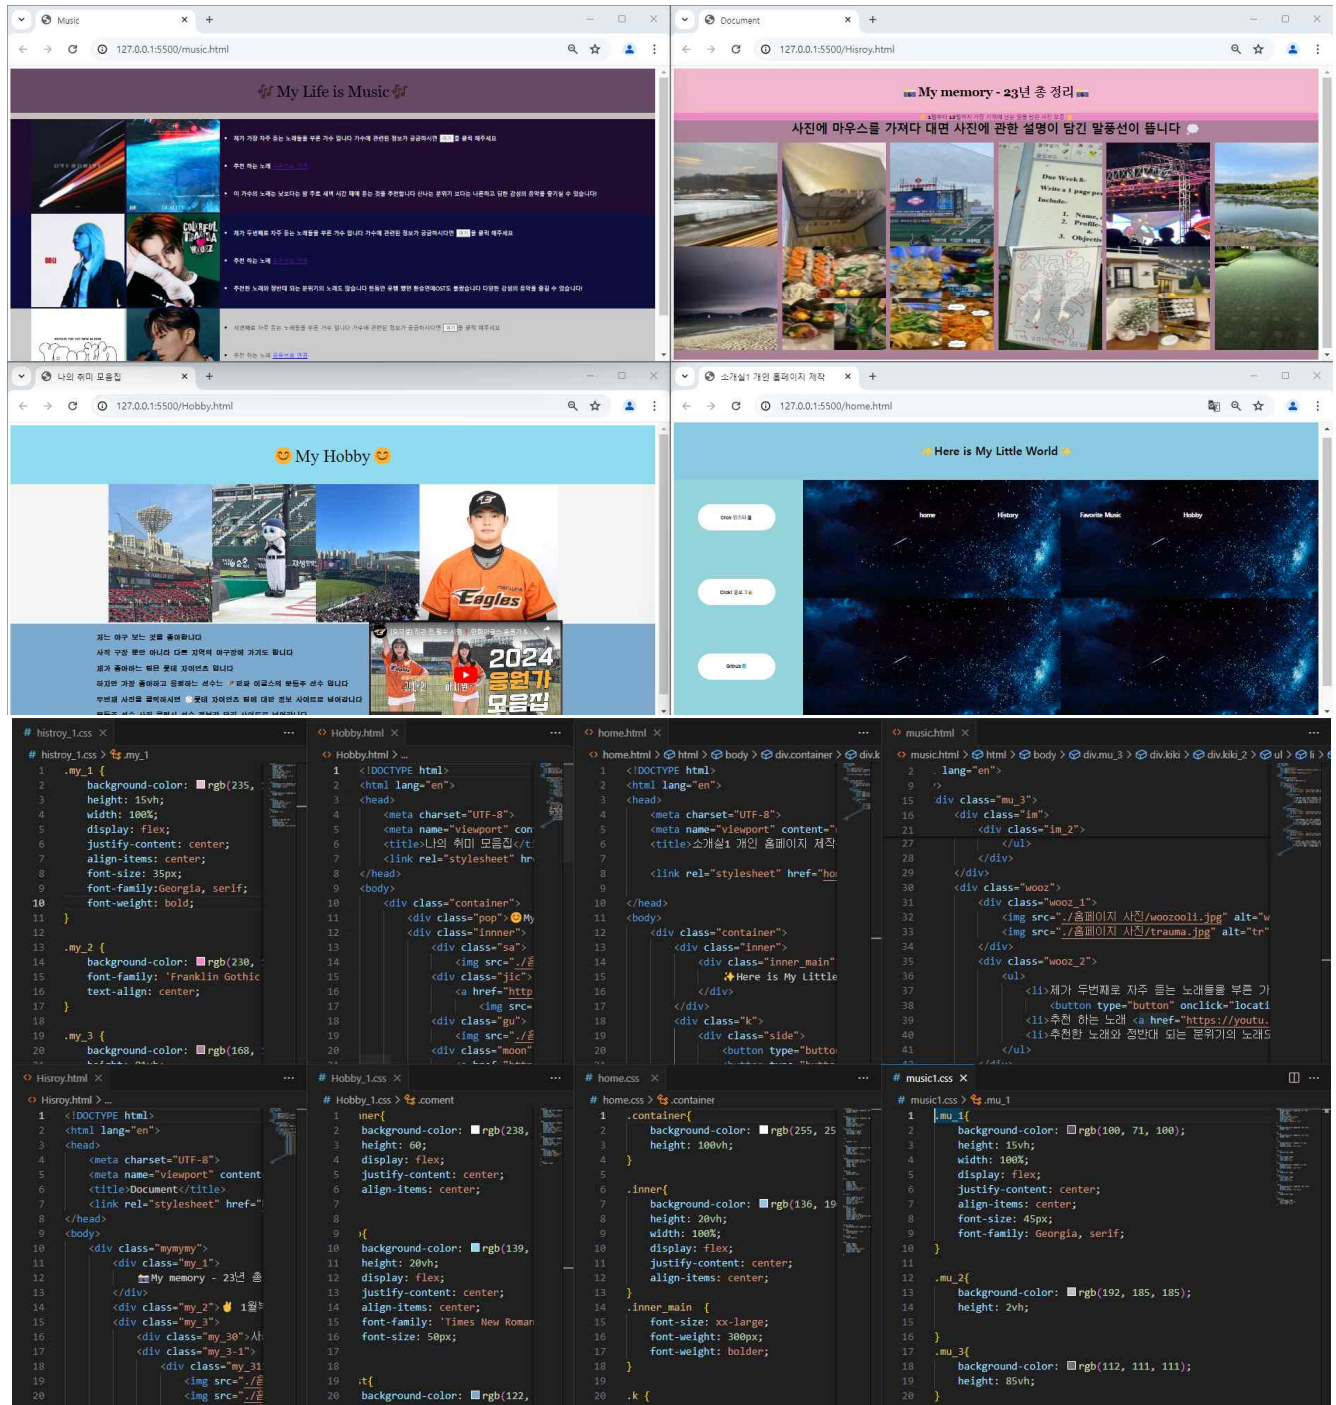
Music
127.0.0.1:5500/music.html

My Life is Music

Document
127.0.0.1:5500/Hisroy.html

My memory - 23년 총 정리
사진에 마우스를 가져다 대면 사진에 관한 설명이 담긴 말풍선이 뜹니다

나의 취미 모음집
127.0.0.1:5500/Hobby.html

My Hobby

저는 야구 보는 것을 좋아합니다
2024 응원가 모음집

소개실1 개인 홈페이지 제작
127.0.0.1:5500/home.html

Here is My Little World

home History Favorite Music Hobby

histroy_1.css
histroy_1.css > .my_1
1 .my_1 {
2 background-color: rgb(235,
3 height: 15vh;
4 width: 100%;
5 display: flex;
6 justify-content: center;
7 align-items: center;
8 font-size: 35px;
9 font-family:Georgia, serif;
10 font-weight: bold;
11 }
12
13 .my_2 {
14 background-color: rgb(230,
15 font-family: 'Franklin Gothic
16 text-align: center;
17 }
18
19 .my_3 {
20 background-color: rgb(168,

Hobby.html
Hobby.html > ...
1 <!DOCTYPE html>
2 <html lang="en">
3 <head>
4 <meta charset="UTF-8">
5 <meta name="viewport" con
6 <title>나의 취미 모음집</t
7 <link rel="stylesheet" hr
8 </head>
9 <body>
10 <div class="container">
11 <div class="pop">My
12 <div class="innner">
13 <div class="sa">
14 <img src="./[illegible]
15 <div class="jic">
16 <a href="http
17 <img src=
18 <div class="gu">
19 <img src="./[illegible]
20 <div class="moon"

home.html
home.html > html > body > div.container > div.k
1 <!DOCTYPE html>
2 <html lang="en">
3 <head>
4 <meta charset="UTF-8">
5 <meta name="viewport" content="
6 <title>소개실1 개인 홈페이지 제작
7
8 <link rel="stylesheet" href="ho
9
10 </head>
11 <body>
12 <div class="container">
13 <div class="inner">
14 <div class="inner_main"
15 Here is My Little
16 </div>
17 </div>
18 <div class="k">
19 <div class="side">
20 <button type="butto

music.html
music.html > html > body > div.mu_3 > div.kiki > div.kiki_2 > ul > li
2 lang="en">
9 >
15 div class="mu_3">
16 <div class="im">
21 <div class="im_2">
27 </ul>
28 </div>
29 </div>
30 <div class="wooz">
31 <div class="wooz_1">
32 <img src="./홈페이지 사진/woozooli.jpg" alt="w
33 <img src="./홈페이지 사진/trauma.jpg" alt="tr"
34 </div>
35 <div class="wooz_2">
36 <ul>
37 <li>제가 두번째로 자주 듣는 노래들을 부른 가
38 <button type="button" onclick="locati
39 <li>추천 하는 노래 <a href="https://youtu.
40 <li>추천한 노래와 정반대 되는 분위기의 노래도
41 </ul>

Hisroy.html
Hisroy.html > ...
1 <!DOCTYPE html>
2 <html lang="en">
3 <head>
4 <meta charset="UTF-8">
5 <meta name="viewport" content
6 <title>Document</title>
7 <link rel="stylesheet" href="
8 </head>
9 <body>
10 <div class="mymymy">
11 <div class="my_1">
12 My memory - 23년
13 </div>
14 <div class="my_2">
15 <div class="my_3">
16 <div class="my_30">
17 <div class="my_3-1">
18 <div class="my_31
19 <img src="./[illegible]
20 <img src="./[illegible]

Hobby_1.css
Hobby_1.css > .coment
1 nner{
2 background-color: rgb(238,
3 height: 60;
4 display: flex;
5 justify-content: center;
6 align-items: center;
7
8
9 {
10 background-color: rgb(139,
11 height: 20vh;
12 display: flex;
13 justify-content: center;
14 align-items: center;
15 font-family: 'Times New Roman
16 font-size: 50px;
17
18
19 t{
20 background-color: rgb(122,

home.css
home.css > .container
1 .container{
2 background-color: rgb(255, 25
3 height: 100vh;
4 }
5
6 .inner{
7 background-color: rgb(136, 19
8 height: 20vh;
9 width: 100%;
10 display: flex;
11 justify-content: center;
12 align-items: center;
13 }
14 .inner_main {
15 font-size: xx-large;
16 font-weight: 300px;
17 font-weight: bolder;
18 }
19
20 .k {

music1.css
music1.css > .mu_1
1 .mu_1{
2 background-color: rgb(100, 71, 100);
3 height: 15vh;
4 width: 100%;
5 display: flex;
6 justify-content: center;
7 align-items: center;
8 font-size: 45px;
9 font-family: Georgia, serif;
10 }
11
12 .mu_2{
13 background-color: rgb(192, 185, 185);
14 height: 2vh;
15
16 }
17 .mu_3{
18 background-color: rgb(112, 111, 111);
19 height: 85vh;
20 }